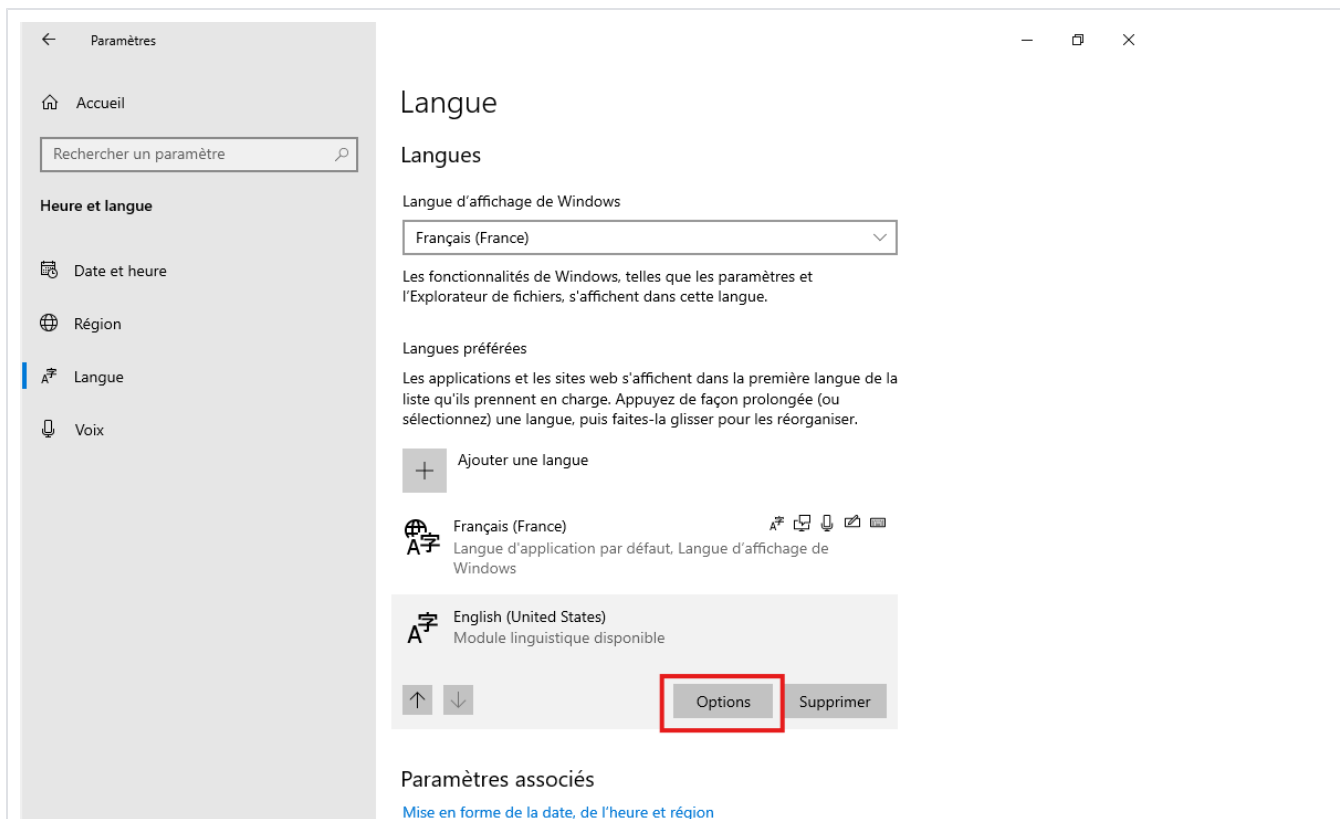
Paramètres

Accueil

Rechercher un paramètre

Heure et langue

Date et heure

Région

Langue

Voix

Langue

Langues

Langue d'affichage de Windows

Français (France)

Les fonctionnalités de Windows, telles que les paramètres et l'Explorateur de fichiers, s'affichent dans cette langue.

Langues préférées

Les applications et les sites web s'affichent dans la première langue de la liste qu'ils prennent en charge. Appuyez de façon prolongée (ou sélectionnez) une langue, puis faites-la glisser pour les réorganiser.

Ajouter une langue

Français (France)
Langue d'application par défaut, Langue d'affichage de Windows

English (United States)
Module linguistique disponible

Options

Supprimer

Paramètres associés

Mise en forme de la date, de l'heure et région